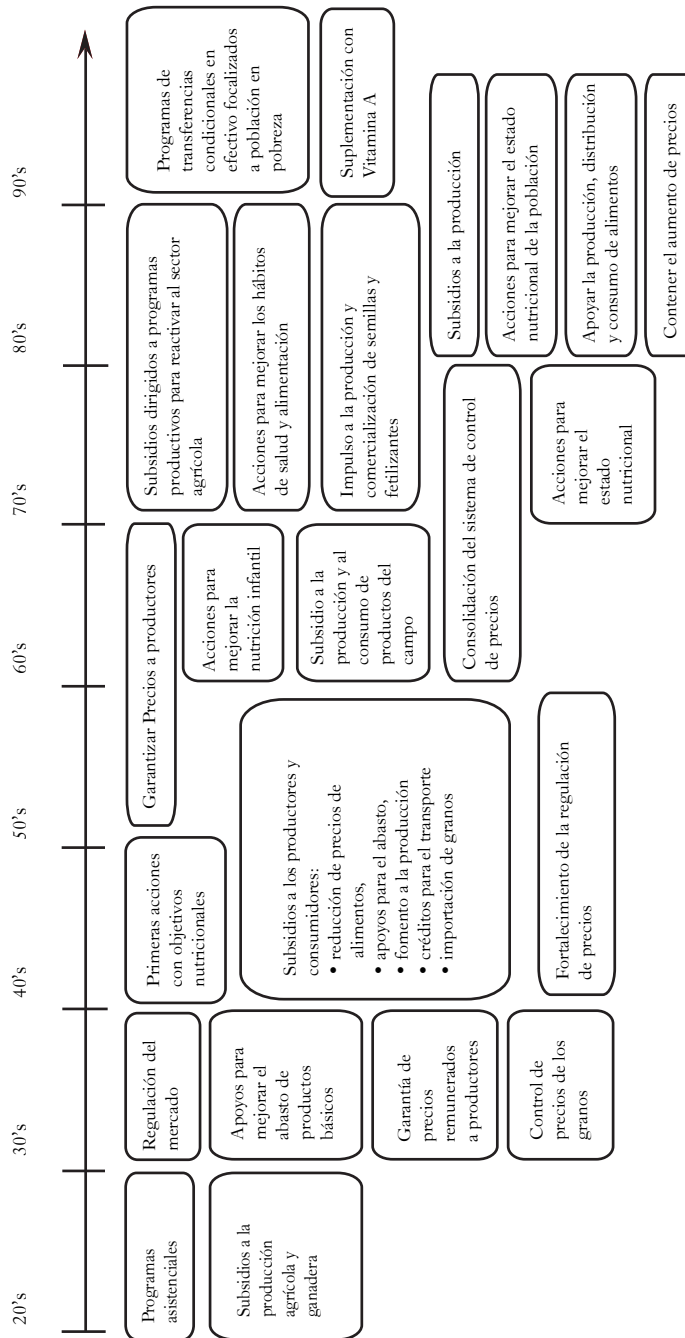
20's

Programas asistenciales

Subsidios a la producción agrícola y ganadera

30's

Regulación del mercado

Apoyos para mejorar el abasto de productos básicos

Garantía de precios remunerados a productores

Control de precios de los granos

40's

Primeras acciones con objetivos nutricionales

Subsidios a los productores y consumidores:
• reducción de precios de alimentos,
• apoyos para el abasto,
• fomento a la producción
• créditos para el transporte
• importación de granos

Fortalecimiento de la regulación de precios

50's

Garantizar Precios a productores

Acciones para mejorar la nutrición infantil

Subsidio a la producción y al consumo de productos del campo

Consolidación del sistema de control de precios

60's

70's

Subsidios dirigidos a programas productivos para reactivar al sector agrícola

Acciones para mejorar los hábitos de salud y alimentación

Impulso a la producción y comercialización de semillas y fetilizantes

Acciones para mejorar el estado nutricional

80's

Subsidios a la producción

Acciones para mejorar el estado nutricional de la población

Apoyar la producción, distribución y consumo de alimentos

Contener el aumento de precios

90's

Programas de transferencias condicionales en efectivo focalizados a población en pobreza

Suplementación con Vitamina A